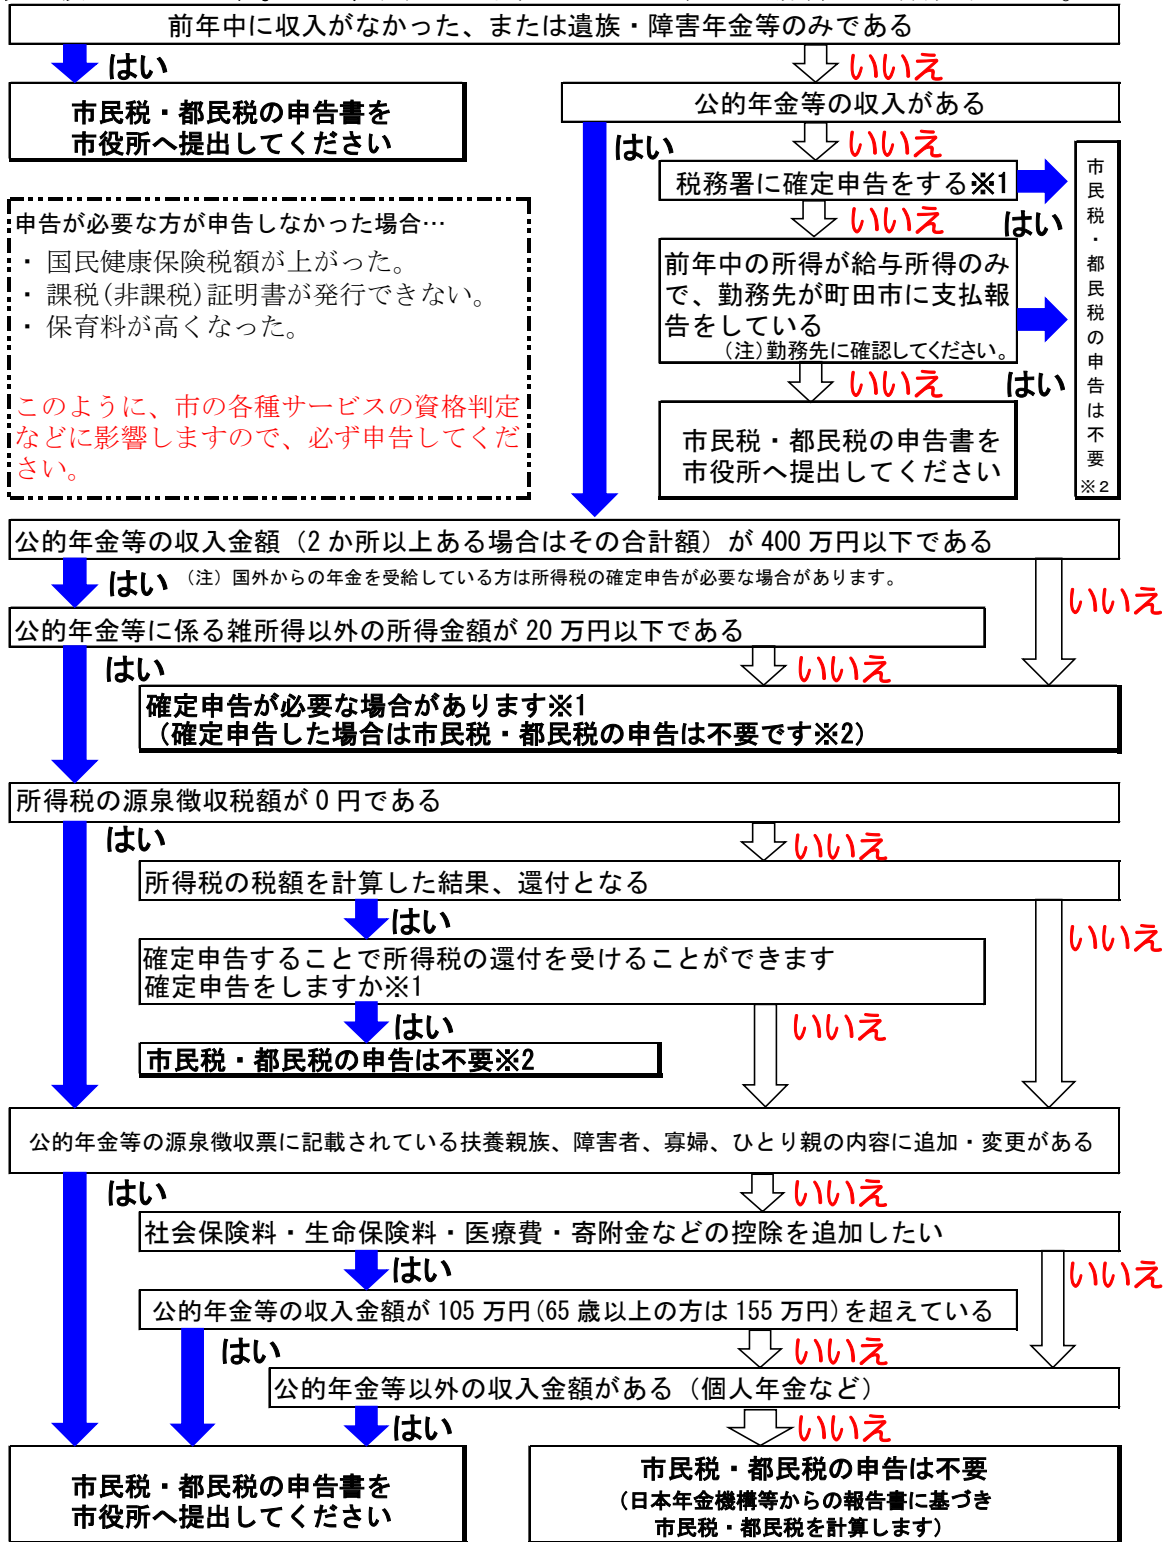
前年中に収入がなかった、または遺族・障害年金等のみである

はい

市民税・都民税の申告書を市役所へ提出してください

いいえ

公的年金等の収入がある

はい

いいえ

税務署に確定申告をする※1

いいえ

はい

前年中の所得が給与所得のみで、勤務先が町田市に支払報告をしている
（注）勤務先に確認してください。

いいえ

はい

市民税・都民税の申告書を市役所へ提出してください

市民税・都民税の申告は不要※2

申告が必要な方が申告しなかった場合…
・国民健康保険税額が上がった。
・課税(非課税)証明書が発行できない。
・保育料が高くなった。

このように、市の各種サービスの資格判定などに影響しますので、必ず申告してください。

公的年金等の収入金額（2か所以上ある場合はその合計額）が400万円以下である

はい （注）国外からの年金を受給している方は所得税の確定申告が必要な場合があります。

いいえ

公的年金等に係る雑所得以外の所得金額が20万円以下である

はい

いいえ

確定申告が必要な場合があります※1
（確定申告した場合は市民税・都民税の申告は不要です※2）

所得税の源泉徴収税額が0円である

はい

いいえ

所得税の税額を計算した結果、還付となる

はい

いいえ

確定申告することで所得税の還付を受けることができます
確定申告をしますか※1

はい

いいえ

市民税・都民税の申告は不要※2

公的年金等の源泉徴収票に記載されている扶養親族、障害者、寡婦、ひとり親の内容に追加・変更がある

はい

いいえ

社会保険料・生命保険料・医療費・寄附金などの控除を追加したい

はい

いいえ

公的年金等の収入金額が105万円(65歳以上の方は155万円)を超えている

はい

いいえ

公的年金等以外の収入金額がある（個人年金など）

はい

いいえ

市民税・都民税の申告書を市役所へ提出してください

市民税・都民税の申告は不要
（日本年金機構等からの報告書に基づき市民税・都民税を計算します）